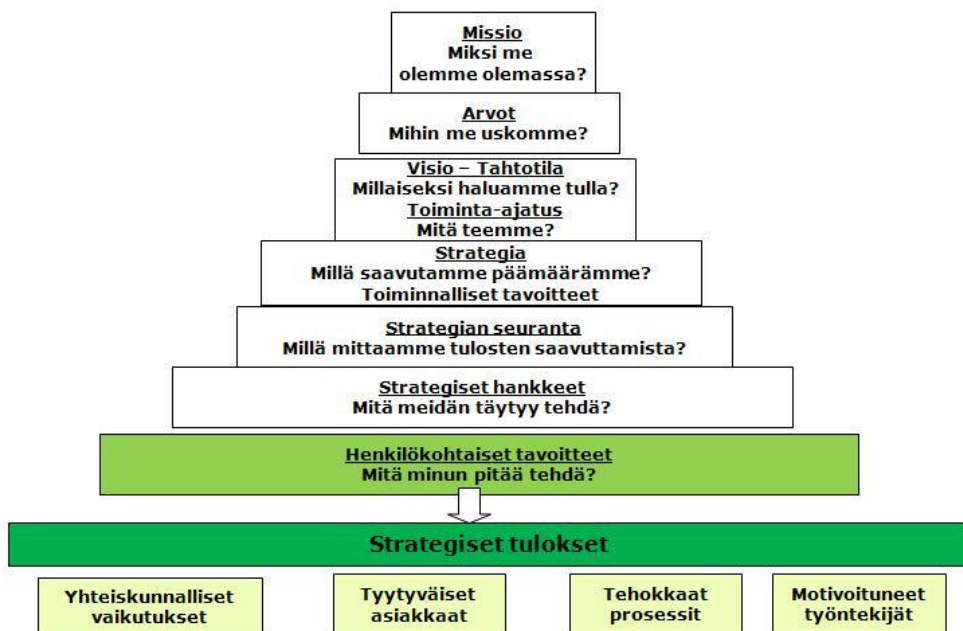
Missio
Miksi me olemme olemassa?

Arvot
Mihin me uskomme?

Visio – Tahtotila
Millaiseksi haluamme tulla?
Toiminta-ajatus
Mitä teemme?

Strategia
Millä saavutamme päämäärämme?
Toiminnalliset tavoitteet

Strategian seuranta
Millä mittaamme tulosten saavuttamista?

Strategiset hankkeet
Mitä meidän täytyy tehdä?

Henkilökohtaiset tavoitteet
Mitä minun pitää tehdä?

Strategiset tulokset

Yhteiskunnalliset vaikutukset

Tyytyväiset asiakkaat

Tehokkaat prosessit

Motivoituneet työntekijät